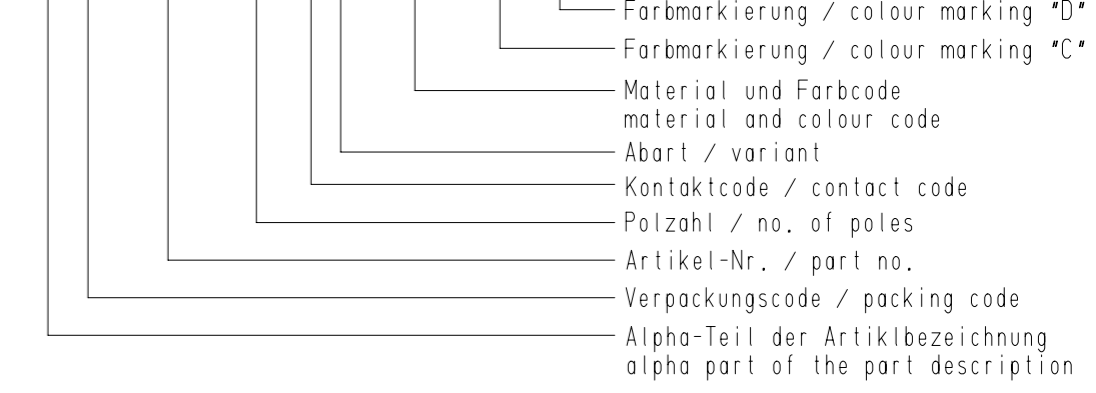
Farbmarkierung / colour marking "D"
Farbmarkierung / colour marking "C"
Material und Farbcode
material and colour code
Abart / variant
Kontaktcode / contact code
Polzahl / no. of poles
Artikel-Nr. / part no.
Verpackungscode / packing code
Alpha-Teil der Artiklbezeichnung
alpha part of the part description